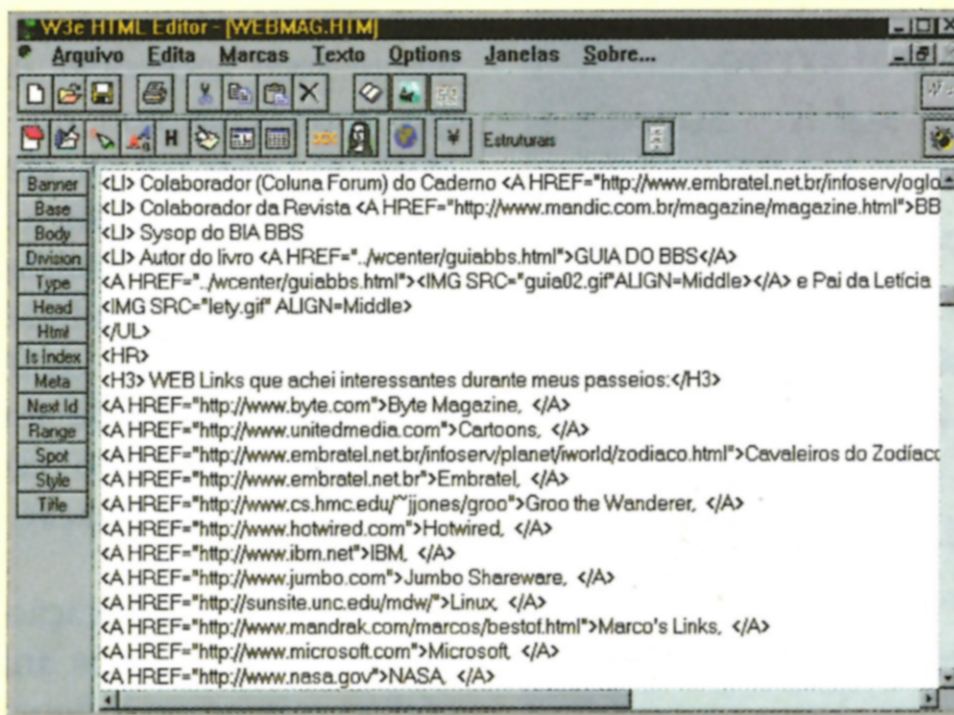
W3e HTML Editor - [WEBMAG.HTM]

Arquivo Edita Marcas Texto Options Janelas Sobre...

Estruturas

Banner
Base
Body
Division
Type
Head
Html
Is Index
Meta
Next Id
Range
Spot
Style
Title

<LI> Colaborador (Coluna Forum) do Caderno <A HREF="http://www.embratel.net.br/infoserv/oglo
<LI> Colaborador da Revista <A HREF="http://www.mandic.com.br/magazine/magazine.html">BB
<LI> Sysop do BIA BBS
<LI> Autor do livro <A HREF="../wcenter/guiabbs.html">GUIA DO BBS</A>
<A HREF="../wcenter/guiabbs.html"><IMG SRC="guia02.gif"ALIGN=Middle></A> e Pai da Letícia
<IMG SRC="lety.gif" ALIGN=Middle>
</UL>
<HR>
<H3> WEB Links que achei interessantes durante meus passeios:</H3>
<A HREF="http://www.byte.com">Byte Magazine, </A>
<A HREF="http://www.unitedmedia.com">Cartoons, </A>
<A HREF="http://www.embratel.net.br/infoserv/planet/iworld/zodiaco.html">Cavaleiros do Zodíaco
<A HREF="http://www.embratel.net.br">Embratel, </A>
<A HREF="http://www.cs.hmc.edu/~jjones/groo">Groo the Wanderer, </A>
<A HREF="http://www.hotwired.com">Hotwired, </A>
<A HREF="http://www.ibm.net">IBM, </A>
<A HREF="http://www.jumbo.com">Jumbo Shareware, </A>
<A HREF="http://sunsite.unc.edu/mdw/">Linux, </A>
<A HREF="http://www.mandrak.com/marcos/bestof.html">Marco's Links, </A>
<A HREF="http://www.microsoft.com">Microsoft, </A>
<A HREF="http://www.nasa.gov">NASA, </A>